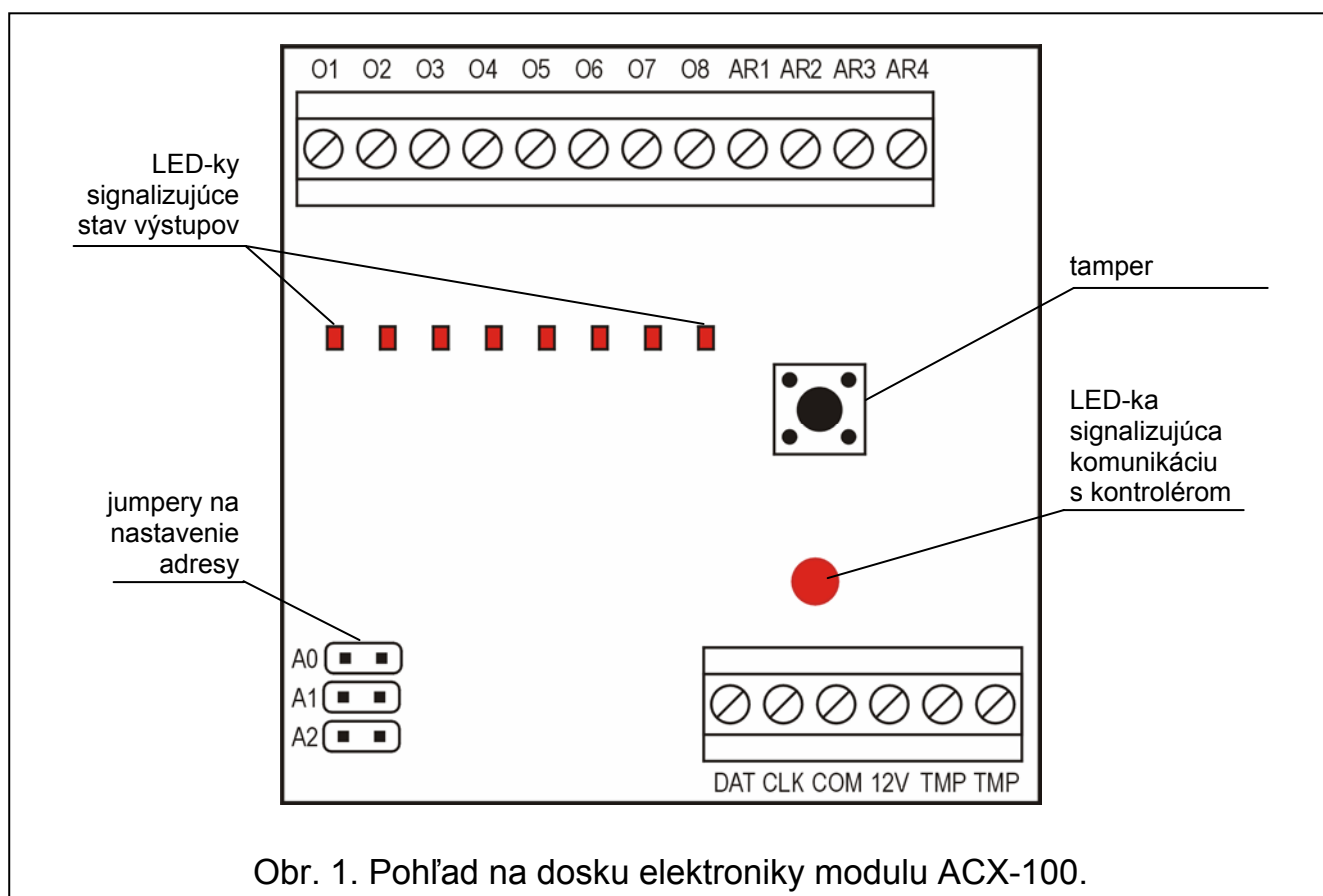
O1 O2 O3 O4 O5 O6 O7 O8 AR1 AR2 AR3 AR4

LED-ky signalizujúce stav výstupov

tamper

LED-ka signalizujúca komunikáciu s kontrolérom

jumpery na nastavenie adresy

A0
A1
A2

DAT CLK COM 12V TMP TMP

Obr. 1. Pohľad na dosku elektroniky modulu ACX-100.